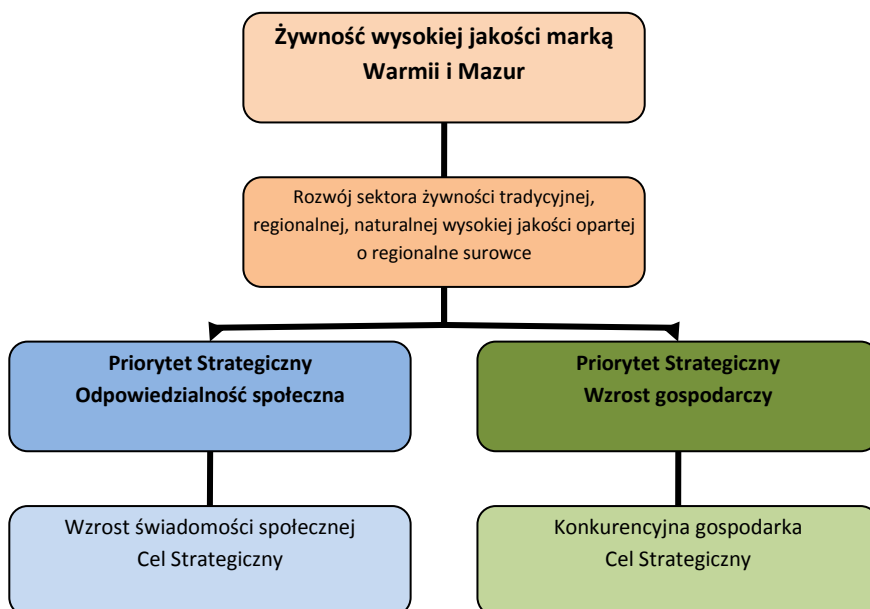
Żywność wysokiej jakości marką Warmii i Mazur

Rozwój sektora żywności tradycyjnej, regionalnej, naturalnej wysokiej jakości opartej o regionalne surowce

Priorytet Strategiczny
Odpowiedzialność społeczna

Priorytet Strategiczny
Wzrost gospodarczy

Wzrost świadomości społecznej
Cel Strategiczny

Konkurencyjna gospodarka
Cel Strategiczny